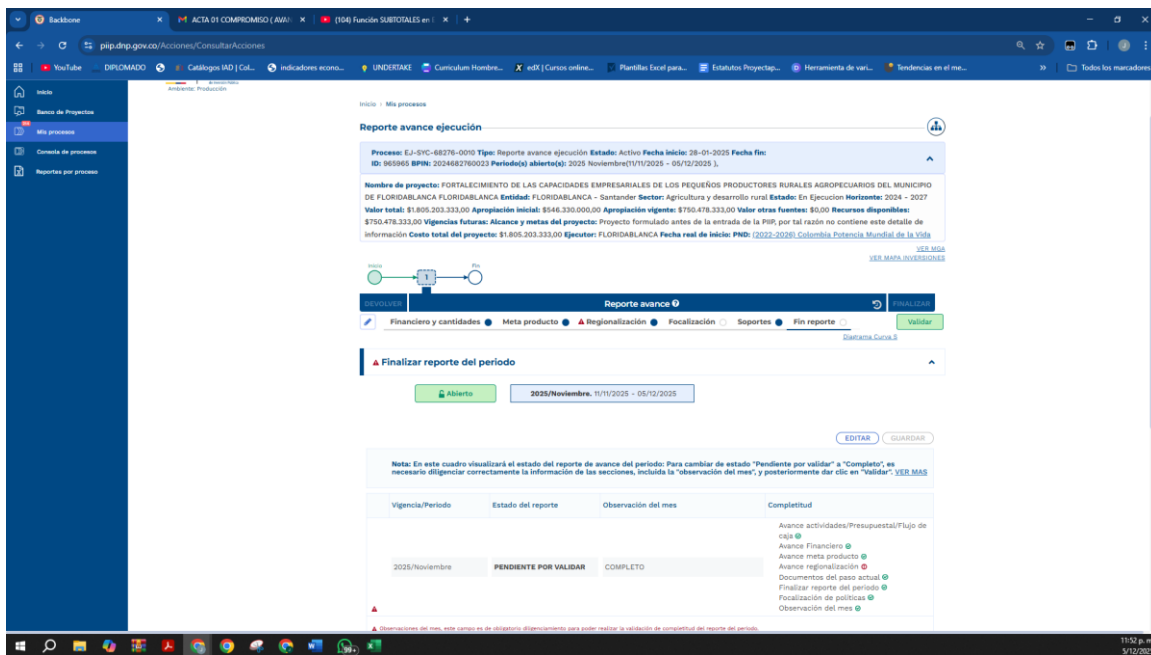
Backbone | ACTA 01 COMPROMISO (AVAN | (104) Función SUBTOTALES en | +

piip.dnp.gov.co/Acciones/ConsultarAcciones

YouTube | DIPLOMADO | Catálogos IAD | Col... | indicadores econo... | UNDERTAKE | Curriculum Hombre... | edX | Cursos online... | Plantillas Excel para... | Estatutos Proyectap... | Herramienta de vari... | Tendencias en el me... | Todos los marcadores

Inicio
Banco de Proyectos
Mis procesos
Consola de procesos
Reportes por proceso

Ambiente: Producción

Inicio > Mis procesos

Reporte avance ejecución

Proceso: EJ-SYC-68276-0010 Tipo: Reporte avance ejecución Estado: Activo Fecha inicio: 28-01-2025 Fecha fin: ID: 965965 BPIN: 2024682760023 Periodo(s) abierto(s): 2025 Noviembre(11/11/2025 - 05/12/2025 ),

Nombre de proyecto: FORTALECIMIENTO DE LAS CAPACIDADES EMPRESARIALES DE LOS PEQUEÑOS PRODUCTORES RURALES AGROPECUARIOS DEL MUNICIPIO DE FLORIDABLANCA FLORIDABLANCA Entidad: FLORIDABLANCA - Santander Sector: Agricultura y desarrollo rural Estado: En Ejecucion Horizonte: 2024 - 2027 Valor total: $1.805.203.333,00 Apropiación inicial: $546.330.000,00 Apropiación vigente: $750.478.333,00 Valor otras fuentes: $0,00 Recursos disponibles: $750.478.333,00 Vigencias futuras: Alcance y metas del proyecto: Proyecto formulado antes de la entrada de la PIIP, por tal razón no contiene este detalle de información Costo total del proyecto: $1.805.203.333,00 Ejecutor: FLORIDABLANCA Fecha real de inicio: PND: (2022-2026) Colombia Potencia Mundial de la Vida

VER MGA
VER MAPA INVERSIONES

Inicio 1 Fin

DEVOLVER | Reporte avance | FINALIZAR

Financiero y cantidades | Meta producto | Regionalización | Focalización | Soportes | Fin reporte | Validar

Diagrama Curva S

Finalizar reporte del periodo

Abierto | 2025/Noviembre. 11/11/2025 - 05/12/2025

EDITAR | GUARDAR

Nota: En este cuadro visualizará el estado del reporte de avance del periodo: Para cambiar de estado "Pendiente por validar" a "Completo", es necesario diligenciar correctamente la información de las secciones, incluida la "observación del mes", y posteriormente dar clic en "Validar". VER MAS

| Vigencia/Periodo | Estado del reporte | Observación del mes | Completitud |
|---|---|---|---|
| 2025/Noviembre | PENDIENTE POR VALIDAR | COMPLETO | Avance actividades/Presupuestal/Flujo de caja Avance Financiero Avance meta producto Avance regionalización Documentos del paso actual Finalizar reporte del periodo Focalización de políticas Observación del mes |

Observaciones del mes, este campo es de obligatorio diligenciamiento para poder realizar la validación de completitud del reporte del periodo.

11:52 p. m.
5/12/202